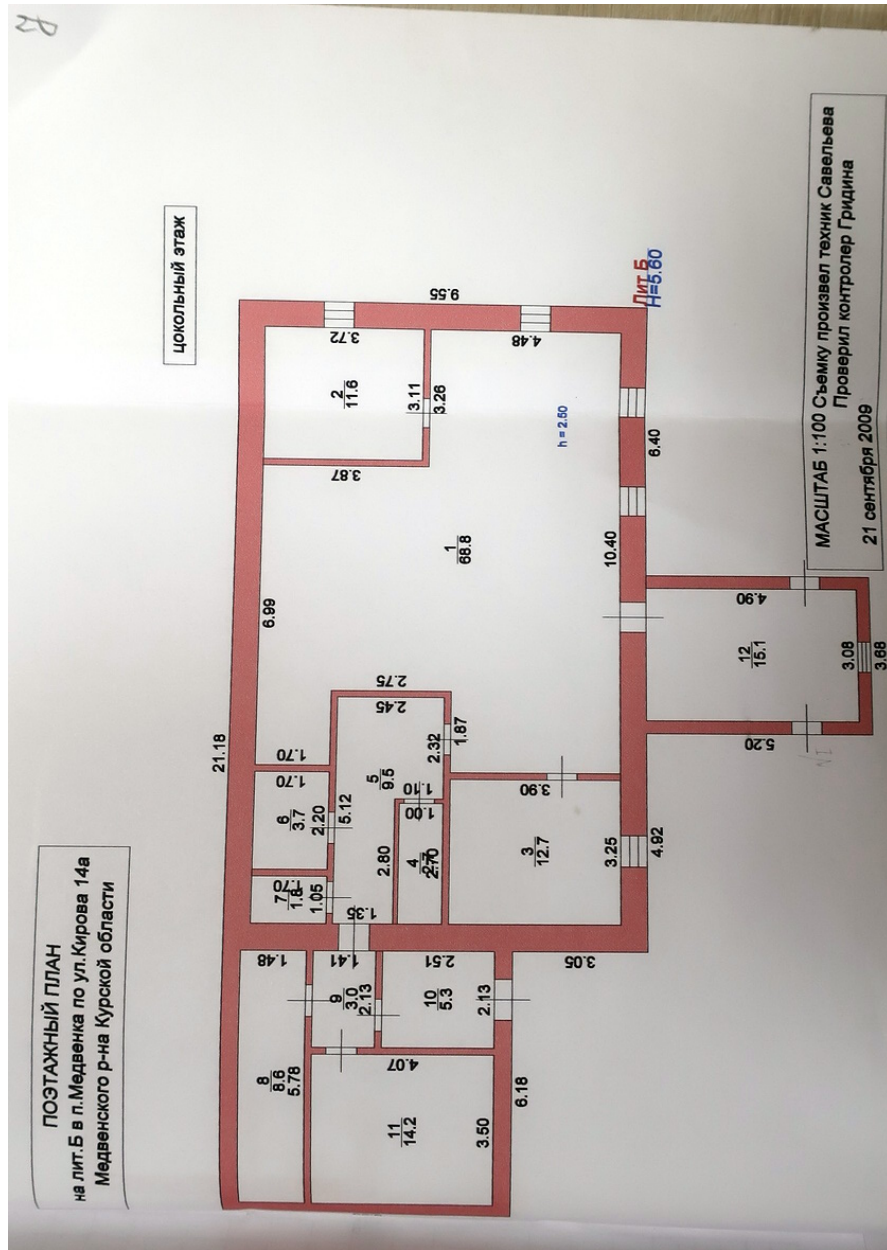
ПОЭТАЖНЫЙ ПЛАН
на лит.Б в п.Медвенка по ул.Кирова 14а
Медвенского р-на Курской области

цокольный этаж

21.18
6.99
9.55
3.72
2
11.6
3.11
3.26
3.87
4.48
h = 2.50
1
68.8
6.40
10.40
Лит.Б
Н=5.60
2.75
2.45
2.32
1.87
5
9.5
1.70
1.70
6
3.7
2.20
5.12
1.10
1.00
4
2.70
2.80
7
1.8
1.70
1.05
1.35
3
12.7
3.90
3.25
4.92
12
15.1
4.90
5.20
3.08
3.68
1.48
8
8.6
5.78
1.41
9
3.0
2.13
2.51
10
5.3
2.13
3.05
4.07
11
14.2
3.50
6.18

МАСШТАБ 1:100 Съемку произвел техник Савельева
Проверил контролер Гридина
21 сентября 2009